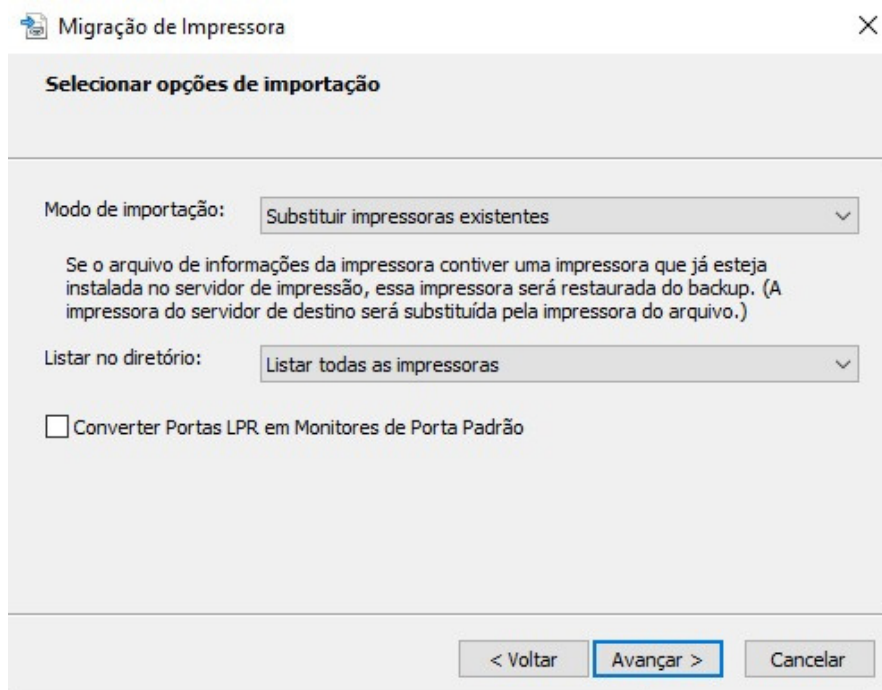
Migração de Impressora

×

Selecionar opções de importação

Modo de importação: Substituir impressoras existentes

Se o arquivo de informações da impressora contiver uma impressora que já esteja instalada no servidor de impressão, essa impressora será restaurada do backup. (A impressora do servidor de destino será substituída pela impressora do arquivo.)

Listar no diretório: Listar todas as impressoras

Converter Portas LPR em Monitores de Porta Padrão

< Voltar Avançar > Cancelar